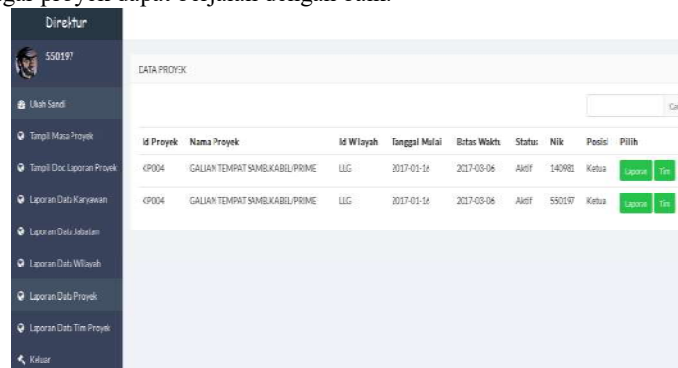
ngar proyek dapat berjalan dengan baik.

Direktur

550197

Ubah Sandi

Tampil Masa Proyek

Tampil Doc Laporan Proyek

Laporan Data Karyawan

Laporan Data Jabatan

Laporan Data Wilayah

Laporan Data Proyek

Laporan Data Tim Proyek

Keluar

DATA PROYEK

Ca

| Id Proyek | Nama Proyek | Id Wilayah | Tanggal Mulai | Batas Waktu | Status | Nik | Posisi | Pilih |
|---|---|---|---|---|---|---|---|---|
| KP004 | GALIAN TEMPAT SAMB.KABEL/PRIME | LLG | 2017-01-16 | 2017-03-06 | Aktif | 140981 | Ketua | Laporan Tim |
| KP004 | GALIAN TEMPAT SAMB.KABEL/PRIME | LLG | 2017-01-16 | 2017-03-06 | Aktif | 550197 | Ketua | Laporan Tim |